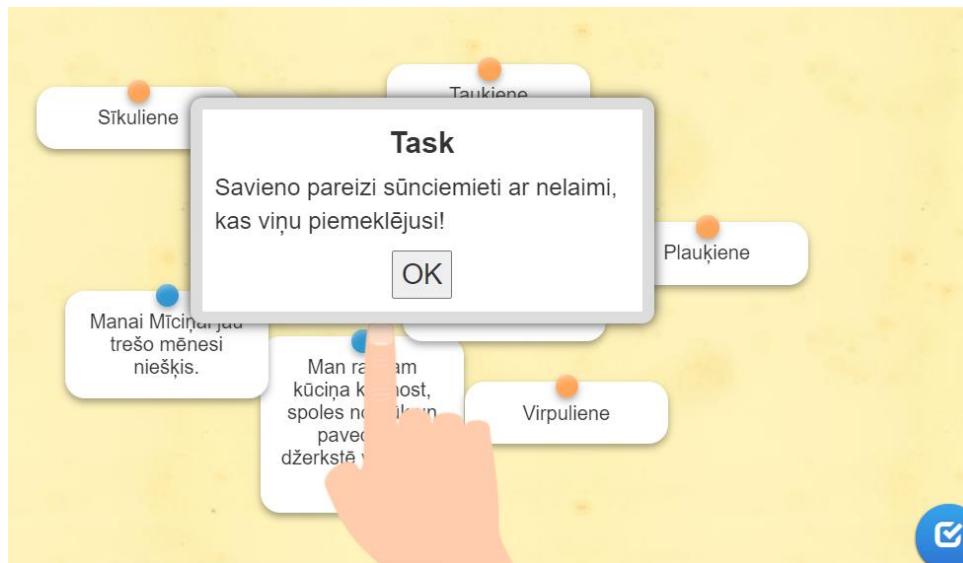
Sīkuliene

Taukiene

Task

Savieno pareizi sūnciemieti ar nelaimi, kas viņu piemeklējusi!

OK

Plauķiene

Manai Mīciņai jau trešo mēnesi niešķis.

Man ra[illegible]am kūciņa k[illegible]nost, spoles no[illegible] pave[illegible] dzerkstē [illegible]

Virpuliene